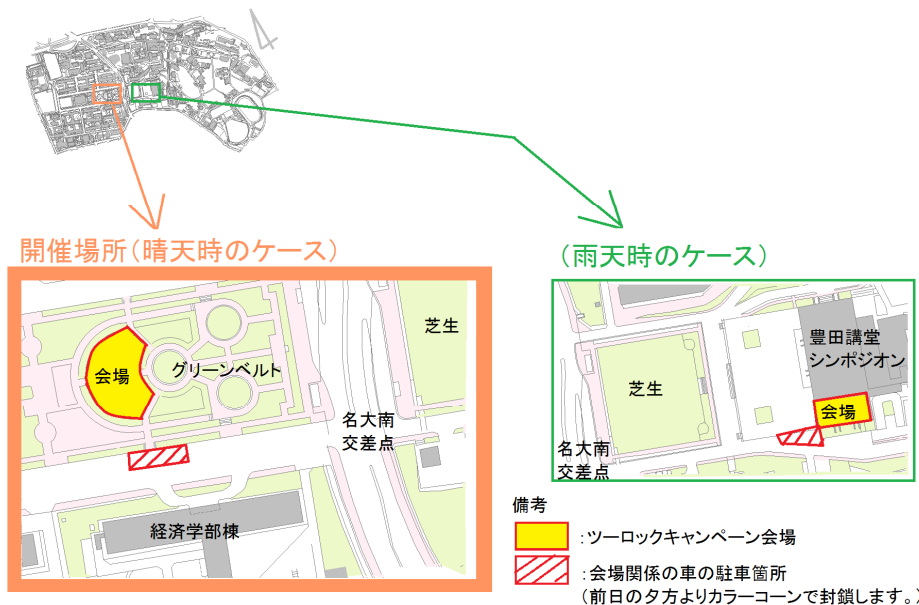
4

開催場所（晴天時のケース）

会場
グリーンベルト
芝生
名大南
交差点
経済学部棟

（雨天時のケース）

豊田講堂
シンポジオン
芝生
会場
名大南
交差点

備考
：ツーロックキャンペーン会場
：会場関係の車の駐車箇所
（前日の夕方よりカラーコーンで封鎖します。）